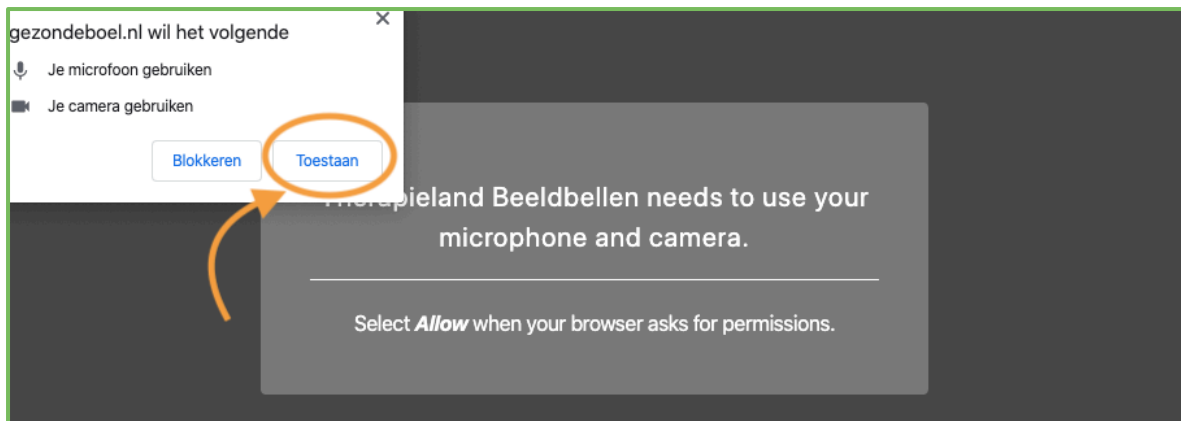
gezondeboel.nl wil het volgende

Je microfoon gebruiken

Je camera gebruiken

Blokkeren

Toestaan

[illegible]pieland Beeldbellen needs to use your microphone and camera.

Select ***Allow*** when your browser asks for permissions.